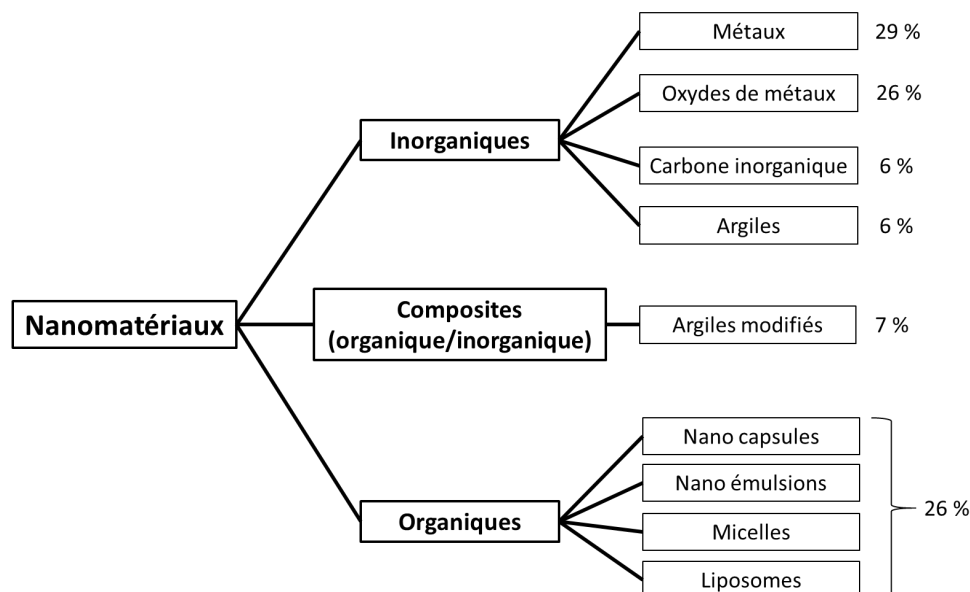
Nanomatériaux

Inorganiques

Métaux 29 %

Oxydes de métaux 26 %

Carbone inorganique 6 %

Argiles 6 %

Composites (organique/inorganique)

Argiles modifiés 7 %

Organiques

Nano capsules

Nano émulsions

Micelles

Liposomes

26 %